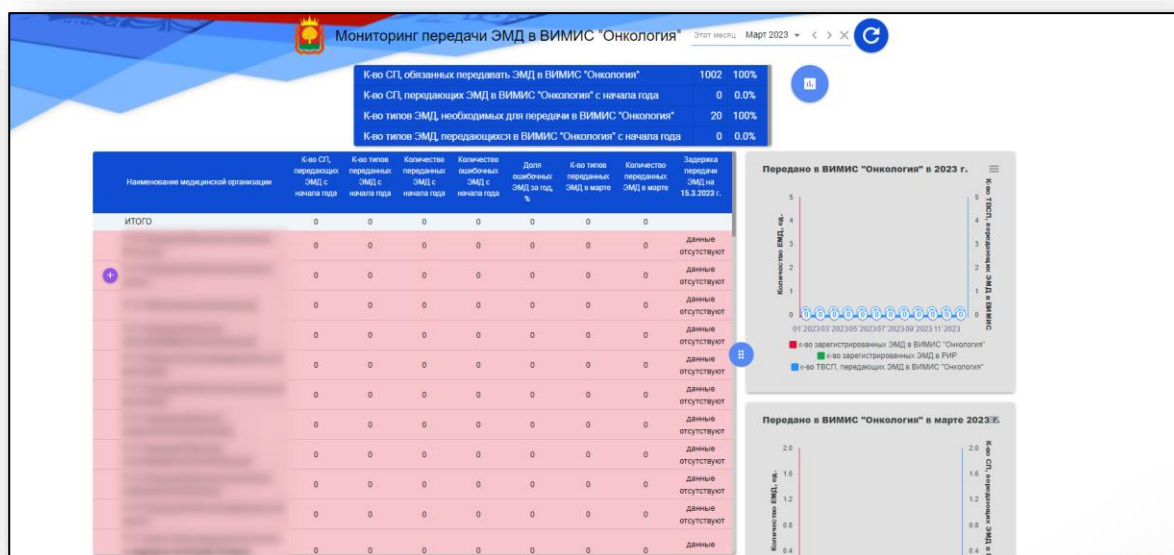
Мониторинг передачи ЭМД в ВИМИС "Онкология" Этот месяц Март 2023

| | | |
|---|---|---|
| К-во СП, обязанных передавать ЭМД в ВИМИС "Онкология" | 1002 | 100% |
| К-во СП, передающих ЭМД в ВИМИС "Онкология" с начала года | 0 | 0.0% |
| К-во типов ЭМД, необходимых для передачи в ВИМИС "Онкология" | 20 | 100% |
| К-во типов ЭМД, передающихся в ВИМИС "Онкология" с начала года | 0 | 0.0% |

| Наименование медицинской организации | К-во СП, передающих ЭМД с начала года | К-во типов переданных ЭМД с начала года | Количество переданных ЭМД с начала года | Количество ошибочных ЭМД с начала года | Доля ошибочных ЭМД за год, % | К-во типов переданных ЭМД в марте | Количество переданных ЭМД в марте | Задержка передачи ЭМД на 15.3.2023 г. |
|---|---|---|---|---|---|---|---|---|
| ИТОГО | 0 | 0 | 0 | 0 | 0 | 0 | 0 | |
| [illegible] | 0 | 0 | 0 | 0 | 0 | 0 | 0 | данные отсутствуют |
| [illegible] | 0 | 0 | 0 | 0 | 0 | 0 | 0 | данные отсутствуют |
| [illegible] | 0 | 0 | 0 | 0 | 0 | 0 | 0 | данные отсутствуют |
| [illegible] | 0 | 0 | 0 | 0 | 0 | 0 | 0 | данные отсутствуют |
| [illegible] | 0 | 0 | 0 | 0 | 0 | 0 | 0 | данные отсутствуют |
| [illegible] | 0 | 0 | 0 | 0 | 0 | 0 | 0 | данные отсутствуют |
| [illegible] | 0 | 0 | 0 | 0 | 0 | 0 | 0 | данные отсутствуют |
| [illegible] | 0 | 0 | 0 | 0 | 0 | 0 | 0 | данные отсутствуют |
| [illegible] | 0 | 0 | 0 | 0 | 0 | 0 | 0 | данные отсутствуют |
| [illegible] | 0 | 0 | 0 | 0 | 0 | 0 | 0 | данные отсутствуют |
| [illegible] | 0 | 0 | 0 | 0 | 0 | 0 | 0 | данные |

Передано в ВИМИС "Онкология" в 2023 г.
Количество ЭМД, ед.
К-во ТВСП, передающих ЭМД в ВИМИС
5 4 3 2 1 0
0 0 0 0 0 0 0 0 0 0 0 0
01'2023 03'2023 05'2023 07'2023 09'2023 11'2023
к-во зарегистрированных ЭМД в ВИМИС "Онкология"
к-во зарегистрированных ЭМД в РИР
к-во ТВСП, передающих ЭМД в ВИМИС "Онкология"

Передано в ВИМИС "Онкология" в марте 2023
Количество ЭМД, ед.
К-во СП, передающих ЭМД в
2.0 1.6 1.2 0.8 0.4